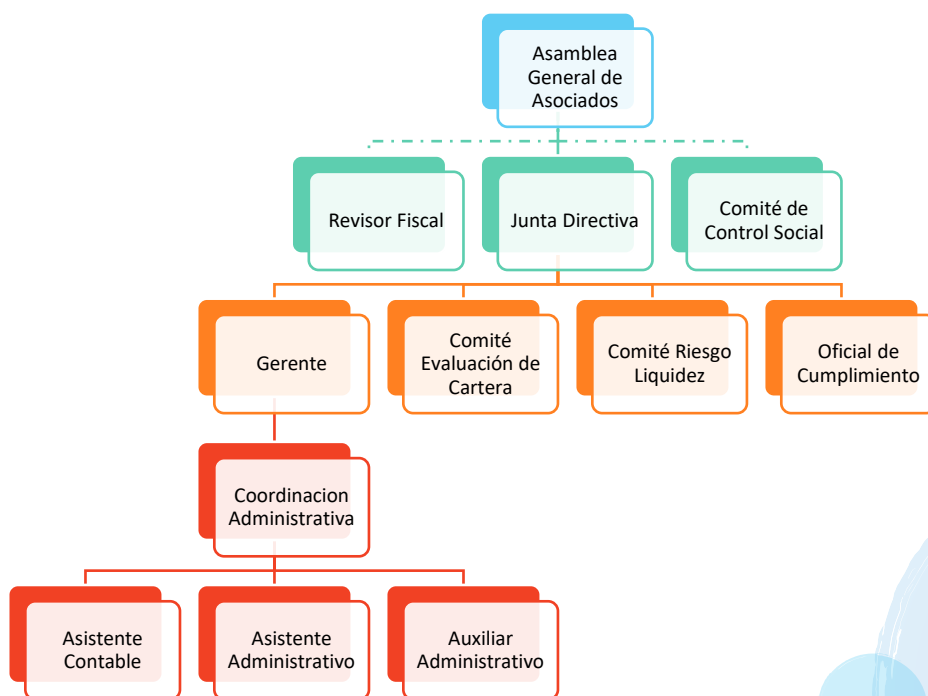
Asamblea General de Asociados

Revisor Fiscal

Junta Directiva

Comité de Control Social

Gerente

Comité Evaluación de Cartera

Comité Riesgo Liquidez

Oficial de Cumplimiento

Coordinacion Administrativa

Asistente Contable

Asistente Administrativo

Auxiliar Administrativo